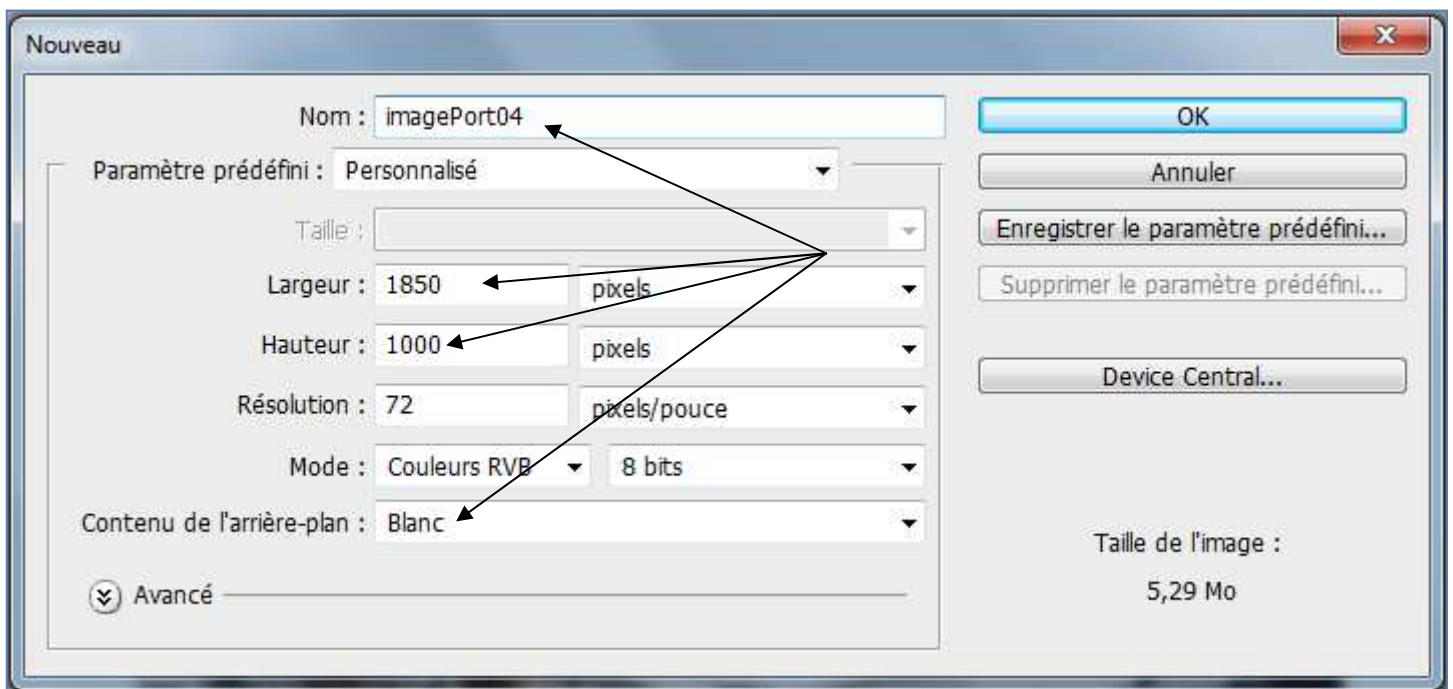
Nouveau

Nom : imagePort04

Paramètre prédéfini : Personnalisé

Taille :

Largeur : 1850 pixels

Hauteur : 1000 pixels

Résolution : 72 pixels/pouce

Mode : Couleurs RVB 8 bits

Contenu de l'arrière-plan : Blanc

Avancé

OK

Annuler

Enregistrer le paramètre prédéfini...

Supprimer le paramètre prédéfini...

Device Central...

Taille de l'image :

5,29 Mo